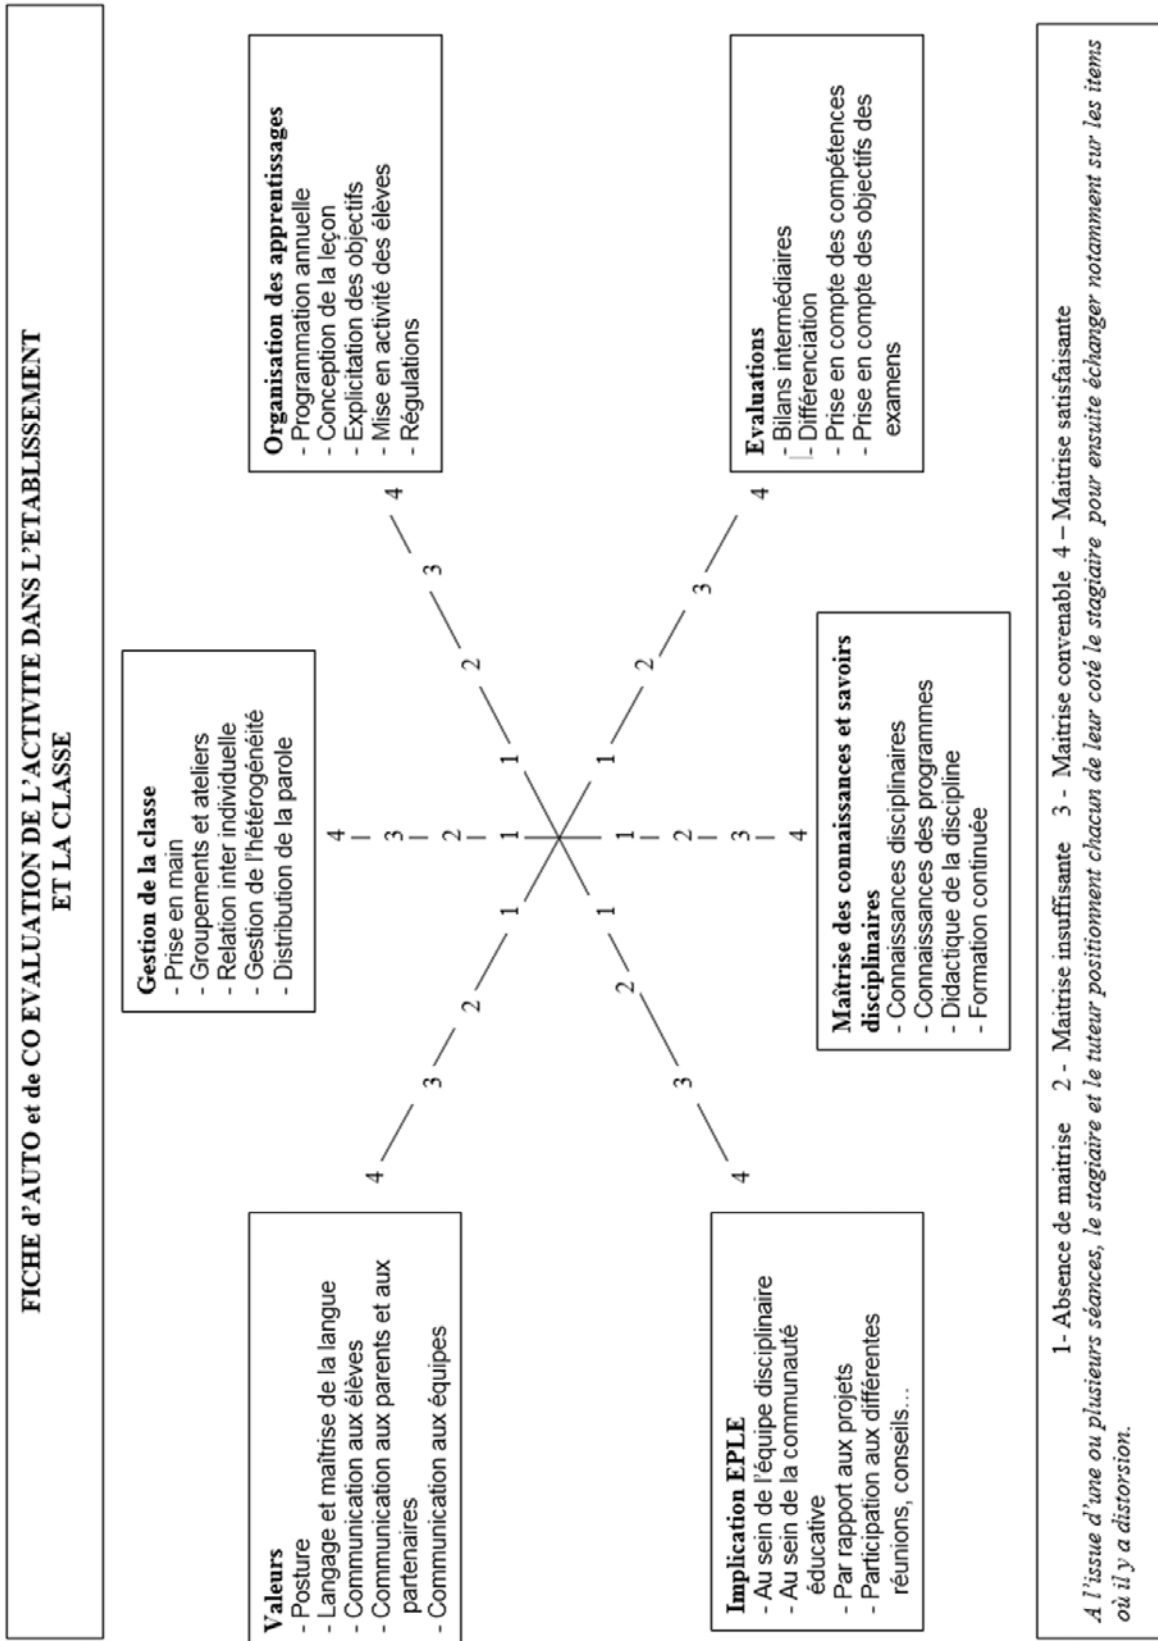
FICHE d'AUTO et de CO EVALUATION DE L'ACTIVITE DANS L'ETABLISSEMENT ET LA CLASSE

Valeurs
- Posture
- Langage et maîtrise de la langue
- Communication aux élèves
- Communication aux parents et aux partenaires
- Communication aux équipes

Gestion de la classe
- Prise en main
- Groupements et ateliers
- Relation inter individuelle
- Gestion de l'hétérogénéité
- Distribution de la parole

Organisation des apprentissages
- Programmation annuelle
- Conception de la leçon
- Explicitation des objectifs
- Mise en activité des élèves
- Régulations

Implication EPLE
- Au sein de l'équipe disciplinaire
- Au sein de la communauté éducative
- Par rapport aux projets
- Participation aux différentes réunions, conseils…

Maîtrise des connaissances et savoirs disciplinaires
- Connaissances disciplinaires
- Connaissances des programmes
- Didactique de la discipline
- Formation continuée

Evaluations
- Bilans intermédiaires
- Différenciation
- Prise en compte des compétences
- Prise en compte des objectifs des examens

4 3 2 1
4 3 2 1
4 3 2 1
1 2 3 4
1 2 3 4
1 2 3 4

1- Absence de maitrise 2 - Maitrise insuffisante 3 - Maitrise convenable 4 – Maitrise satisfaisante
A l'issue d'une ou plusieurs séances, le stagiaire et le tuteur positionnent chacun de leur coté le stagiaire pour ensuite échanger notamment sur les items où il y a distorsion.